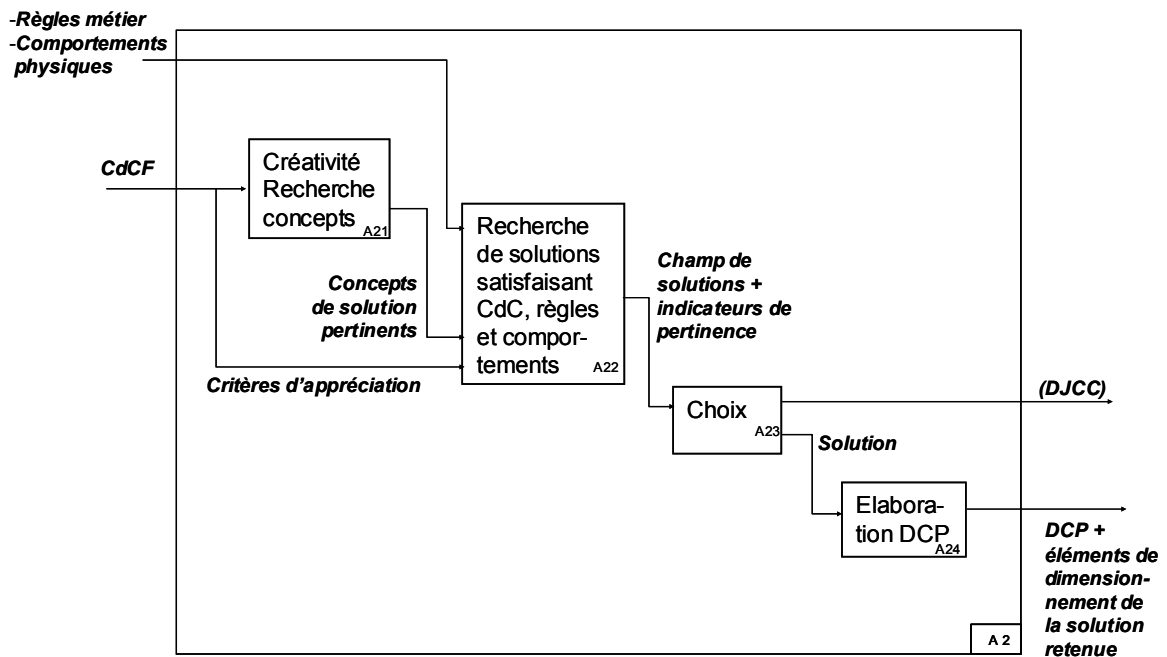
-Règles métier
-Comportements physiques

CdCF

Créativité Recherche concepts A21

Recherche de solutions satisfaisant CdC, règles et comportements A22

Concepts de solution pertinents

Critères d'appréciation

Champ de solutions + indicateurs de pertinence

Choix A23

(DJCC)

Solution

Elaboration DCP A24

DCP + éléments de dimensionnement de la solution retenue

A 2